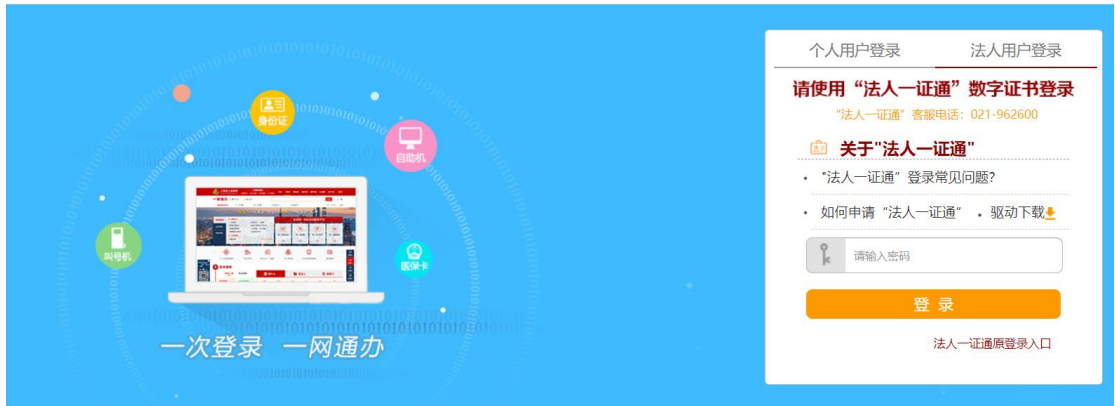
身份证

自助机

叫号机

医保卡

一次登录 一网通办

个人用户登录 法人用户登录

请使用“法人一证通”数字证书登录

“法人一证通”客服电话：021-962600

关于"法人一证通"

• “法人一证通”登录常见问题?

• 如何申请“法人一证通” • 驱动下载

请输入密码

登 录

法人一证通原登录入口